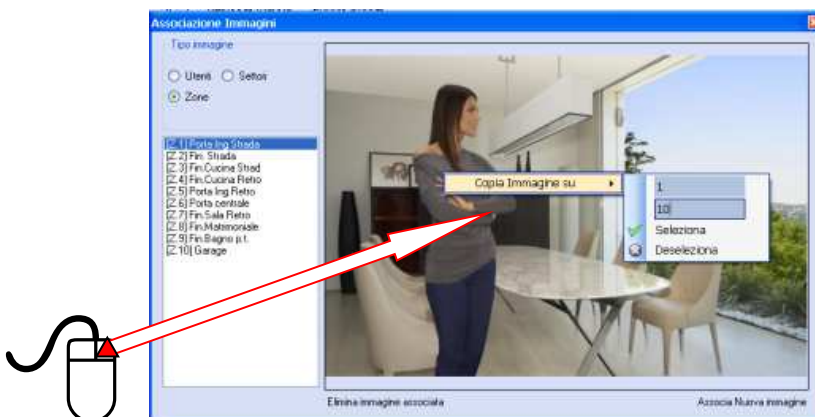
Associazione Immagini

Tipo immagine

Utenti

Settori

Zone

[Z.1] Porta Ing.Strada
[Z.2] Fin. Strada
[Z.3] Fin.Cucina Strad
[Z.4] Fin.Cucina Retro
[Z.5] Porta Ing.Retro
[Z.6] Porta centrale
[Z.7] Fin.Sala Retro
[Z.8] Fin.Matrimoniale
[Z.9] Fin.Bagno p.t.
[Z.10] Garage

Copia Immagine su

1

10

Seleziona

Deseleziona

Elimina immagine associata

Associa Nuova immagine